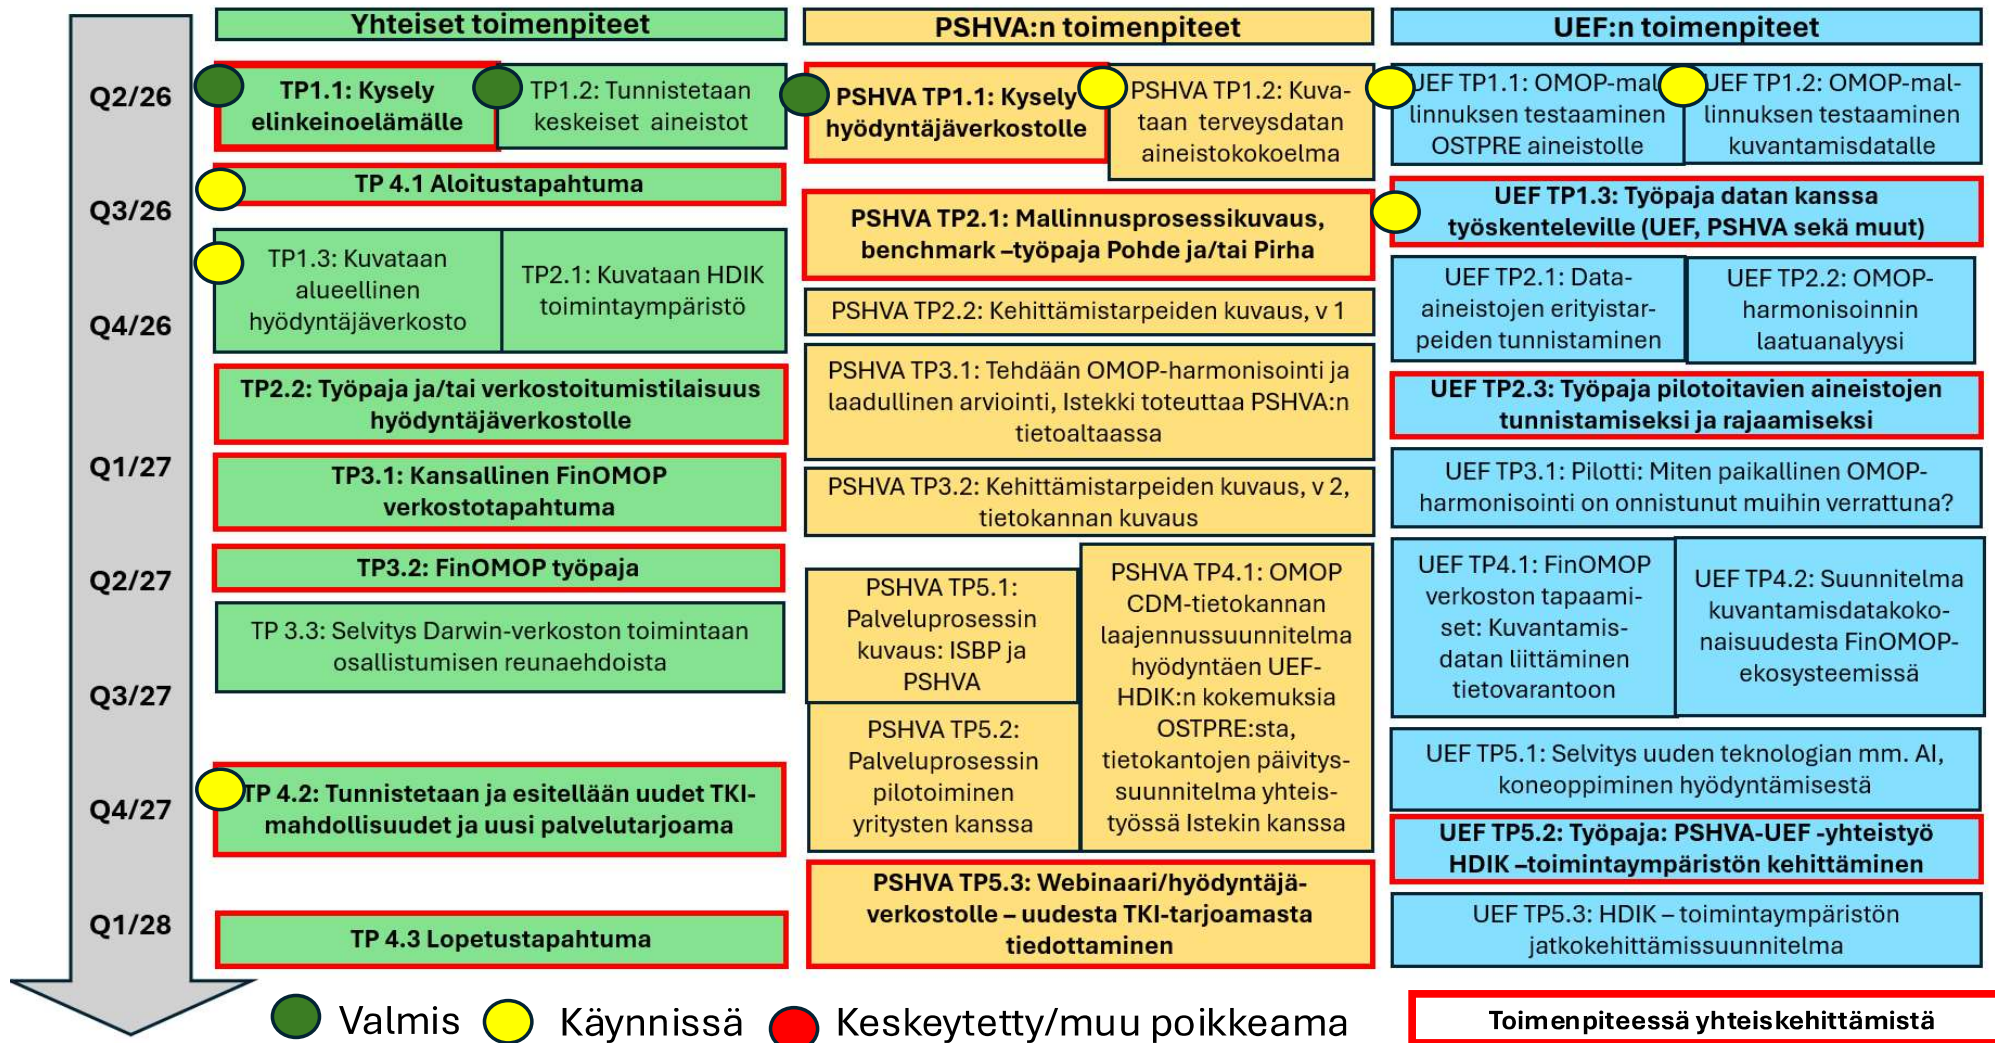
Q2/26

Q3/26

Q4/26

Q1/27

Q2/27

Q3/27

Q4/27

Q1/28

Yhteiset toimenpiteet

TP1.1: Kysely elinkeinoelämälle

TP1.2: Tunnistetaan keskeiset aineistot

TP 4.1 Aloitustapahtuma

TP1.3: Kuvataan alueellinen hyödyntäjäverkosto

TP2.1: Kuvataan HDIK toimintaympäristö

TP2.2: Työpaja ja/tai verkostoitumistilaisuus hyödyntäjäverkostolle

TP3.1: Kansallinen FinOMOP verkostotapahtuma

TP3.2: FinOMOP työpaja

TP 3.3: Selvitys Darwin-verkoston toimintaan osallistumisen reunaehdoista

TP 4.2: Tunnistetaan ja esitellään uudet TKI-mahdollisuudet ja uusi palvelutarjoama

TP 4.3 Lopetustapahtuma

PSHVA:n toimenpiteet

PSHVA TP1.1: Kysely hyödyntäjäverkostolle

PSHVA TP1.2: Kuvataan terveysdatan aineistokokoelma

PSHVA TP2.1: Mallinnusprosessikuvaus, benchmark –työpaja Pohde ja/tai Pirha

PSHVA TP2.2: Kehittämistarpeiden kuvaus, v 1

PSHVA TP3.1: Tehdään OMOP-harmonisointi ja laadullinen arviointi, Istekki toteuttaa PSHVA:n tietoaltaassa

PSHVA TP3.2: Kehittämistarpeiden kuvaus, v 2, tietokannan kuvaus

PSHVA TP5.1: Palveluprosessin kuvaus: ISBP ja PSHVA

PSHVA TP5.2: Palveluprosessin pilotoiminen yritysten kanssa

PSHVA TP4.1: OMOP CDM-tietokannan laajennussuunnitelma hyödyntäen UEF-HDIK:n kokemuksia OSTPRE:sta, tietokantojen päivityssuunnitelma yhteistyössä Istekin kanssa

PSHVA TP5.3: Webinaari/hyödyntäjäverkostolle – uudesta TKI-tarjoamasta tiedottaminen

UEF:n toimenpiteet

UEF TP1.1: OMOP-mallinnuksen testaaminen OSTPRE aineistolle

UEF TP1.2: OMOP-mallinnuksen testaaminen kuvantamisdatalle

UEF TP1.3: Työpaja datan kanssa työskenteleville (UEF, PSHVA sekä muut)

UEF TP2.1: Data-aineistojen erityistarpeiden tunnistaminen

UEF TP2.2: OMOP-harmonisoinnin laatuanalyysi

UEF TP2.3: Työpaja pilotoitavien aineistojen tunnistamiseksi ja rajaamiseksi

UEF TP3.1: Pilotti: Miten paikallinen OMOP-harmonisointi on onnistunut muihin verrattuna?

UEF TP4.1: FinOMOP verkoston tapaamiset: Kuvantamisdatan liittäminen tietovarantoon

UEF TP4.2: Suunnitelma kuvantamisdatakokonaisuudesta FinOMOP-ekosysteemissä

UEF TP5.1: Selvitys uuden teknologian mm. AI, koneoppiminen hyödyntämisestä

UEF TP5.2: Työpaja: PSHVA-UEF -yhteistyö HDIK –toimintaympäristön kehittäminen

UEF TP5.3: HDIK – toimintaympäristön jatkokehittämissuunnitelma

Valmis Käynnissä Keskeytetty/muu poikkeama

Toimenpiteessä yhteiskehittämistä